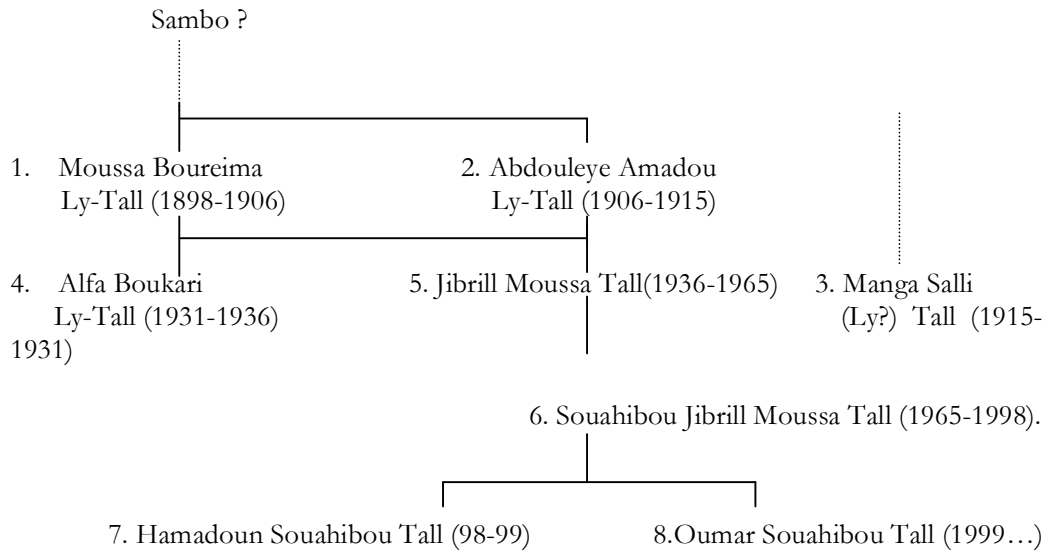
Sambo ?

1. Moussa Boureima Ly-Tall (1898-1906)

2. Abdouleye Amadou Ly-Tall (1906-1915)

4. Alfa Boukari Ly-Tall (1931-1936)

5. Jibrill Moussa Tall(1936-1965)

3. Manga Salli (Ly?) Tall (1915-1931)

6. Souahibou Jibrill Moussa Tall (1965-1998).

7. Hamadoun Souahibou Tall (98-99)

8.Oumar Souahibou Tall (1999…)